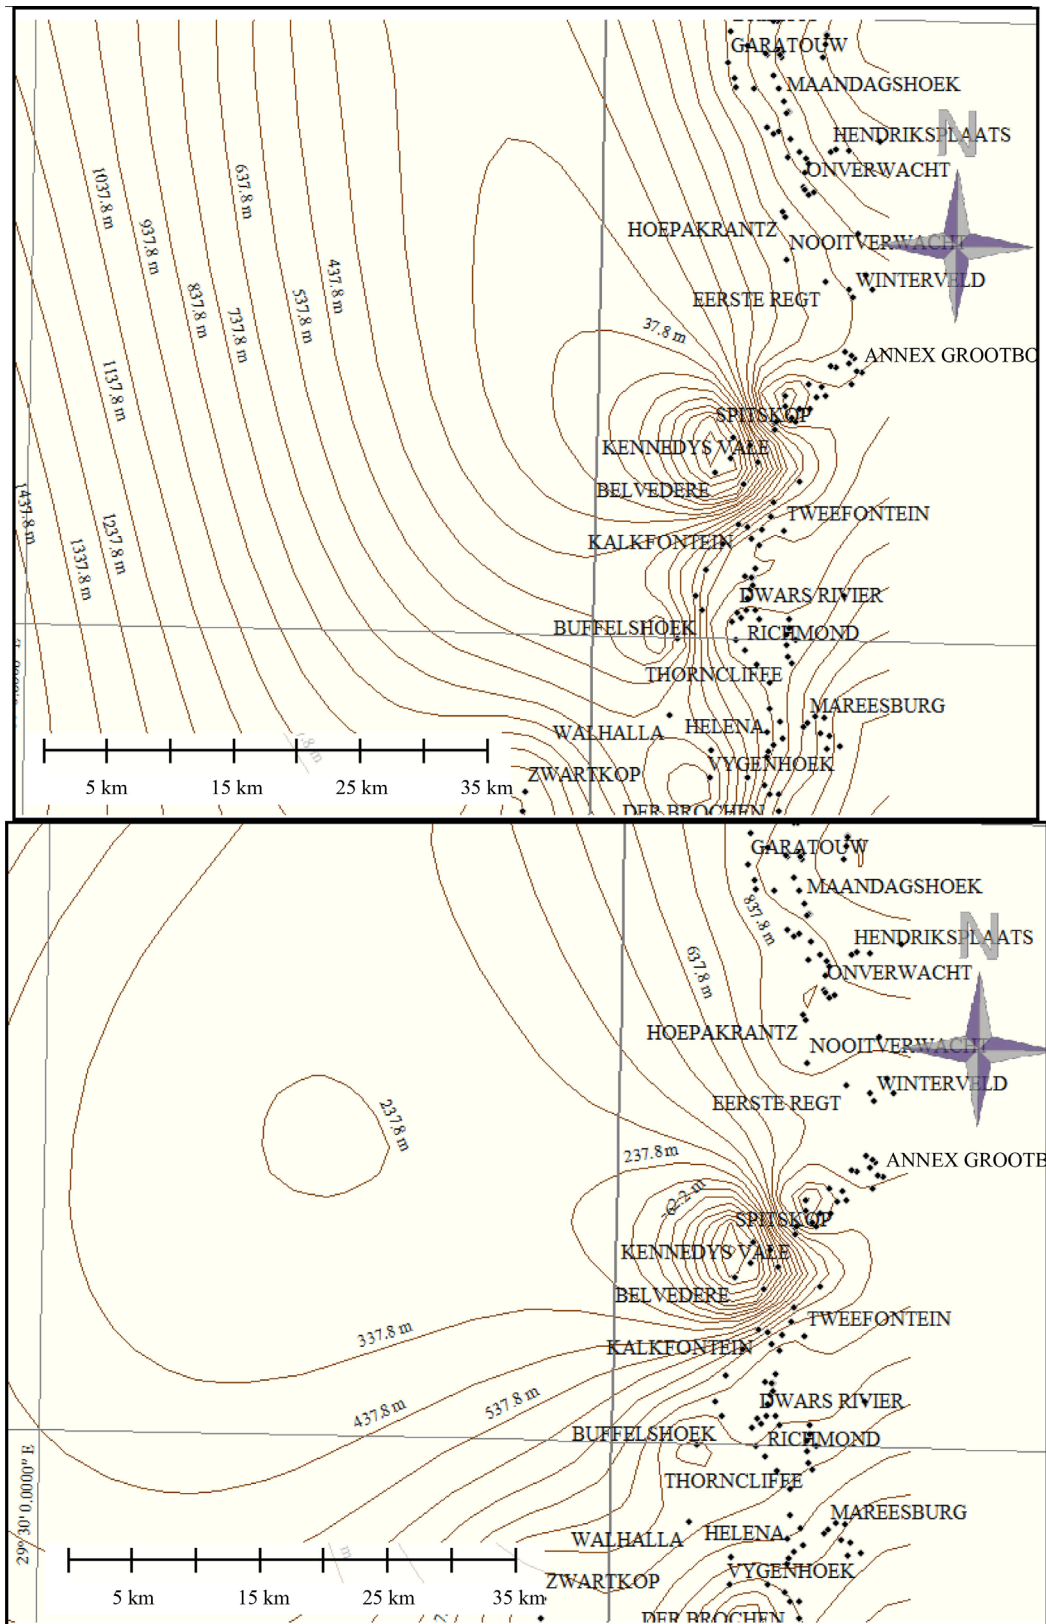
GARATOUW
MAANDAGSHOEK
HENDRIKSPLAATS
N
ONVERWACHT
HOEPAKRANTZ
NOOITVERWACHT
WINTERVELD
EERSTE REGT
ANNEX GROOTBO
SPITSKOP
KENNEDYS VALE
BELVEDERE
TWEEFONTEIN
KALKFONTEIN
DWARS RIVIER
BUFFELSHOEK
RICHMOND
THORNCLIFFE
MAREESBURG
WALHALLA
HELENA
VYGENHOEK
ZWARTKOP
DER BROCHEN
1037.8 m
937.8 m
837.8 m
737.8 m
637.8 m
537.8 m
437.8 m
37.8 m
1137.8 m
1237.8 m
1337.8 m
1437.8 m
5 km
15 km
25 km
35 km

GARATOUW
MAANDAGSHOEK
837.8 m
HENDRIKSPLAATS
N
ONVERWACHT
637.8 m
HOEPAKRANTZ
NOOITVERWACHT
WINTERVELD
EERSTE REGT
237.8 m
ANNEX GROOTE
237.8 m
SPITSKOP
KENNEDYS VALE
BELVEDERE
TWEEFONTEIN
337.8 m
KALKFONTEIN
DWARS RIVIER
437.8 m
537.8 m
BUFFELSHOEK
RICHMOND
THORNCLIFFE
MAREESBURG
WALHALLA
HELENA
VYGENHOEK
ZWARTKOP
DER BROCHEN
29°30'0.0000" E
5 km
15 km
25 km
35 km